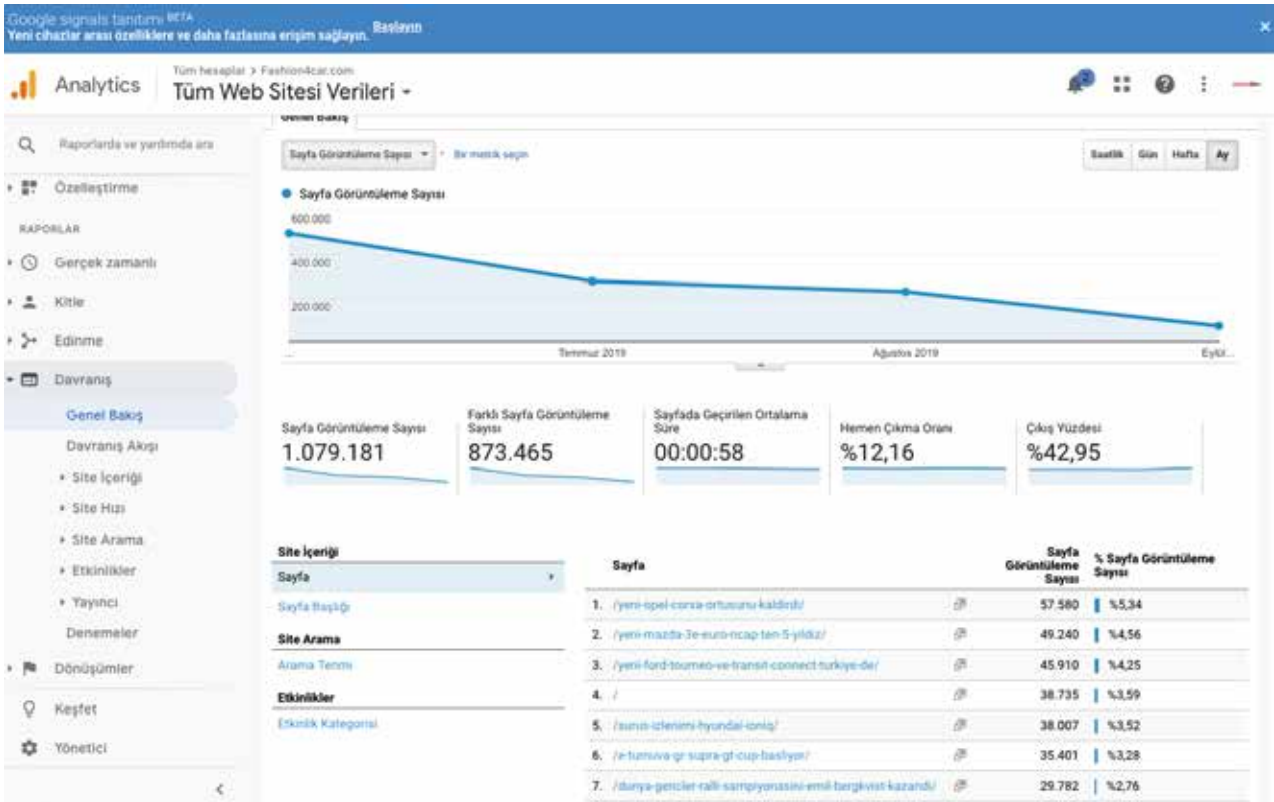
Google signals tanıtımı BETA
Yeni cihazlar arası özelliklere ve daha fazlasına erişim sağlayın. Başlayın

Analytics
Tüm hesaplar > Fashion4car.com
Tüm Web Sitesi Verileri

Raporlarda ve yardımda ara
Özelleştirme
RAPORLAR
Gerçek zamanlı
Kitle
Edinme
Davranış
Genel Bakış
Davranış Akışı
Site İçeriği
Site Hızı
Site Arama
Etkinlikler
Yayıncı
Denemeler
Dönüşümler
Keşfet
Yönetici

Genel Bakış
Sayfa Görüntüleme Sayısı
Bir metrik seçin
Saatlik Gün Hafta Ay

Sayfa Görüntüleme Sayısı
600.000
400.000
200.000
Temmuz 2019
Ağustos 2019
Eylül...

Sayfa Görüntüleme Sayısı
1.079.181
Farklı Sayfa Görüntüleme Sayısı
873.465
Sayfada Geçirilen Ortalama Süre
00:00:58
Hemen Çıkma Oranı
%12,16
Çıkış Yüzdesi
%42,95

Site İçeriği
Sayfa
Sayfa Başlığı
Site Arama
Arama Terimi
Etkinlikler
Etkinlik Kategorisi

| | Sayfa | Sayfa Görüntüleme Sayısı | % Sayfa Görüntüleme Sayısı |
|---|---|---|---|
| 1. | /yeni-opel-corsa-ortusunu-kaldirdi/ | 57.580 | %5,34 |
| 2. | /yeni-mazda-3e-euro-ncap-ten-5-yildiz/ | 49.240 | %4,56 |
| 3. | /yeni-ford-tourneo-ve-transit-connect-turkiye-de/ | 45.910 | %4,25 |
| 4. | / | 38.735 | %3,59 |
| 5. | /surus-izlenimi-hyundai-ioniq/ | 38.007 | %3,52 |
| 6. | /e-turnuva-gr-supra-gt-cup-basliyor/ | 35.401 | %3,28 |
| 7. | /dunya-gencler-ralli-sampiyonasini-emil-bergkvist-kazandi/ | 29.782 | %2,76 |